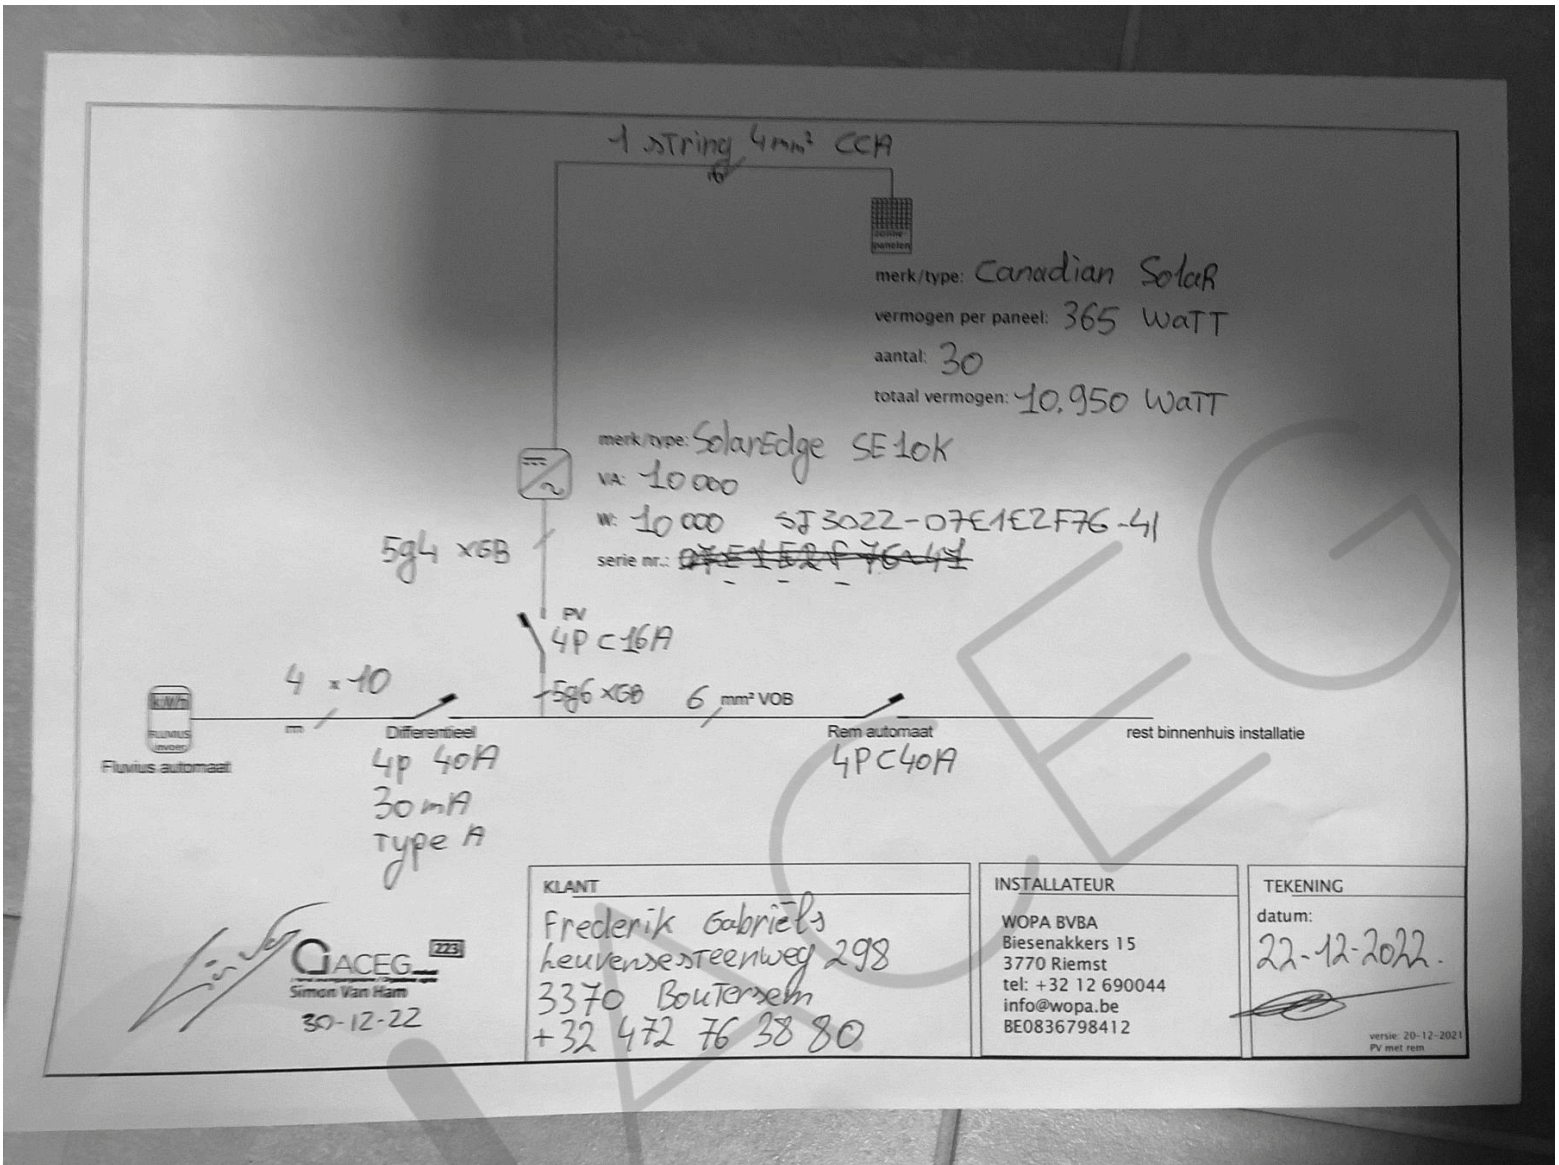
1 string $4mm^2$ CCA

zonne panelen

merk/type: Canadian Solar
vermogen per paneel: 365 WaTT
aantal: 30
totaal vermogen: 10.950 WaTT

merk/type: SolarEdge SE10k
VA: 10 000
W: 10 000 SJ3022-07E1E2F76-41
serie nr.: ~~07E1E2F76-41~~

5g4 xGB

PV
4P C16A

4 x 10
mm
kWh
FLUVIUS (meter)
Fluvius automaat

Differentieel
4p 40A
30mA
Type A

5g6 xGB
6 $mm^2$ VOB

Rem automaat
4PC40A

rest binnenhuis installatie

ACEG 223
Simon Van Ham
30-12-22

| KLANT | INSTALLATEUR | TEKENING |
|---|---|---|
| Frederik Gabriëls<br>Leuvensesteenweg 298<br>3370 Boutersem<br>+32 472 76 38 80 | WOPA BVBA<br>Biesenakkers 15<br>3770 Riemst<br>tel: +32 12 690044<br>info@wopa.be<br>BE0836798412 | datum:<br>22-12-2022. |

versie: 20-12-2021
PV met rem